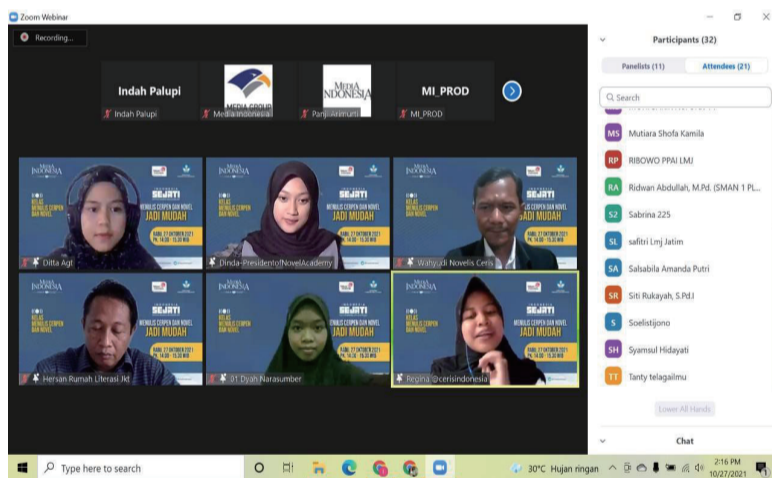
Zoom Webinar

Recording...

Indah Palupi
Indah Palupi

MEDIA GROUP
Media Indonesia

MEDIA INDONESIA
Panji Animurti

MI_PROD
MI_PROD

Ditta Agt

Dinda-PresidentofNovelAcademy

Wahyudi Novelis Ceris

Hersan Rumah Literasi Jkt

01 Dyah Narasumber

Regina @cerisindonesia

KELAS MENULIS CERPEN DAN NOVEL
SEJATI
JADI MUDAH
RABU, 27 OKTOBER 2021
PK. 14.00 - 15.30 WIB

Participants (32)

Panelists (11)
Attendees (21)

Search

MS Mutiara Shofa Kamila
RP RIBOWO PPAI LMJ
RA Ridwan Abdullah, M.Pd. (SMAN 1 PL...
S2 Sabrina 225
SL safitri Lmj Jatim
SA Salsabila Amanda Putri
SR Siti Rukayah, S.Pd.I
S Soelistijono
SH Syamsul Hidayati
TT Tanty telagailmu

Lower All Hands

Chat

Type here to search

30°C Hujan ringan
2:16 PM
10/27/2021